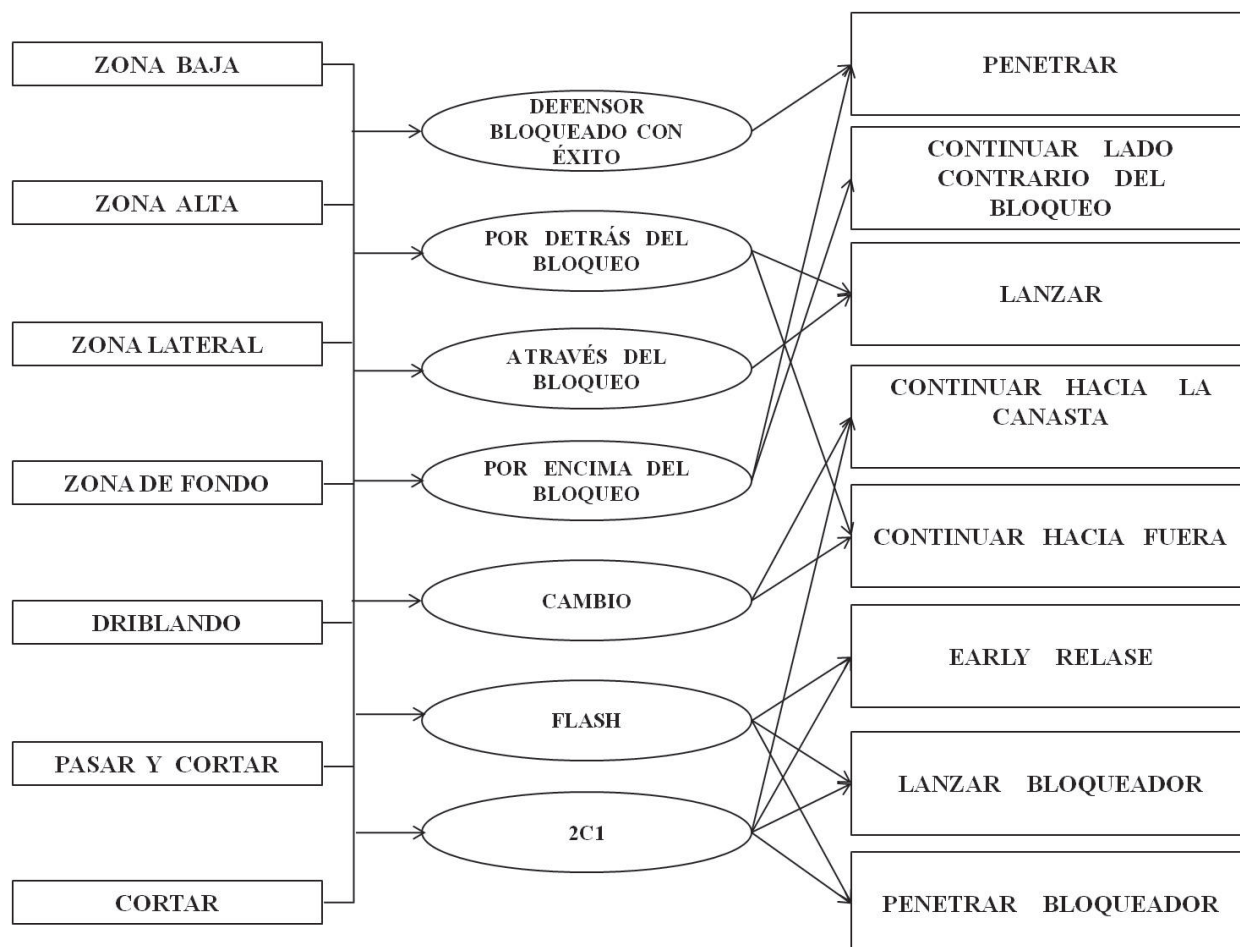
ZONA BAJA

ZONA ALTA

ZONA LATERAL

ZONA DE FONDO

DRIBLANDO

PASAR Y CORTAR

CORTAR

DEFENSOR BLOQUEADO CON ÉXITO

POR DETRÁS DEL BLOQUEO

A TRAVÉS DEL BLOQUEO

POR ENCIMA DEL BLOQUEO

CAMBIO

FLASH

2C1

PENETRAR

CONTINUAR LADO CONTRARIO DEL BLOQUEO

LANZAR

CONTINUAR HACIA LA CANASTA

CONTINUAR HACIA FUERA

EARLY RELASE

LANZAR BLOQUEADOR

PENETRAR BLOQUEADOR